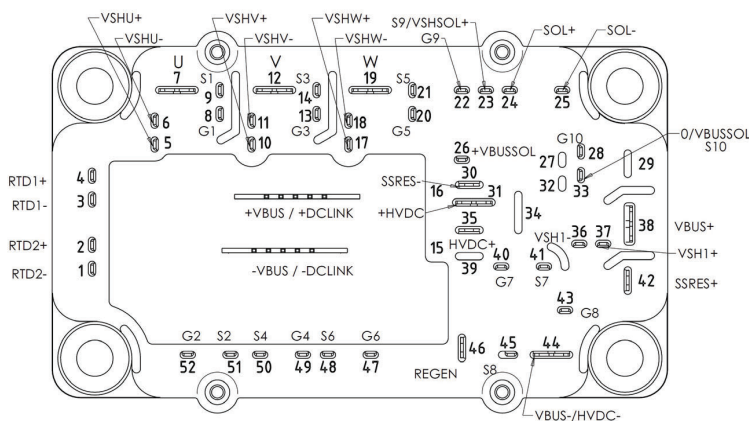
VSHU+
VSHU-
VSHV+
VSHV-
VSHW+
VSHW-
S9/VSHSOL+
G9
SOL+
SOL-
U
7
V
12
W
19
S1
9
8
G1
S3
14
13
G3
S5
21
20
G5
22
23
24
25
6
5
11
10
18
17
26 +VBUSSOL
G10
28
27
32
33
0/VBUSSOL
S10
29
RTD1+
4
RTD1-
3
SSRES-
30
16
31
+HVDC
34
+VBUS / +DCLINK
35
38
VBUS+
RTD2+
2
RTD2-
1
15 HVDC+
39
40
G7
VSH1-
36
37
VSH1+
41
S7
42
SSRES+
-VBUS / -DCLINK
43
G8
G2
52
S2
51
S4
50
G4
49
S6
48
G6
47
46
REGEN
45
S8
44
VBUS-/HVDC-